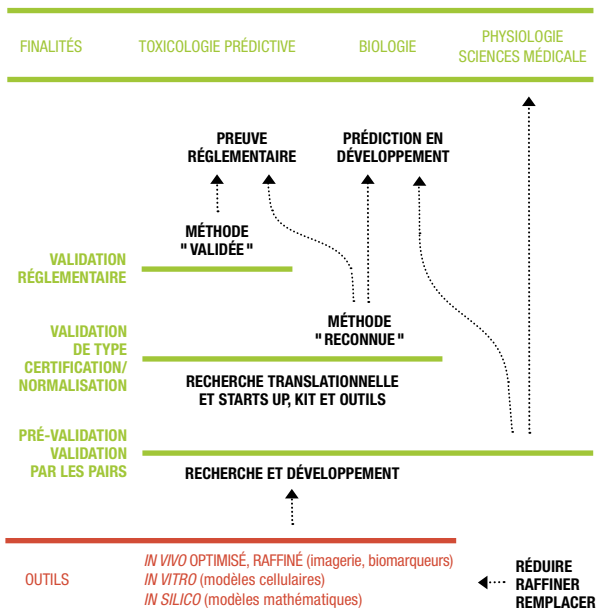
FINALITÉS TOXICOLOGIE PRÉDICTIVE BIOLOGIE PHYSIOLOGIE SCIENCES MÉDICALE

PREUVE RÉGLEMENTAIRE

PRÉDICTION EN DÉVELOPPEMENT

VALIDATION RÉGLEMENTAIRE

MÉTHODE " VALIDÉE "

VALIDATION DE TYPE CERTIFICATION/ NORMALISATION

MÉTHODE " RECONNUE "

RECHERCHE TRANSLATIONNELLE ET STARTS UP, KIT ET OUTILS

PRÉ-VALIDATION VALIDATION PAR LES PAIRS

RECHERCHE ET DÉVELOPPEMENT

OUTILS

IN VIVO OPTIMISÉ, RAFFINÉ (imagerie, biomarqueurs)
IN VITRO (modèles cellulaires)
IN SILICO (modèles mathématiques)

RÉDUIRE
RAFFINER
REMPLACER